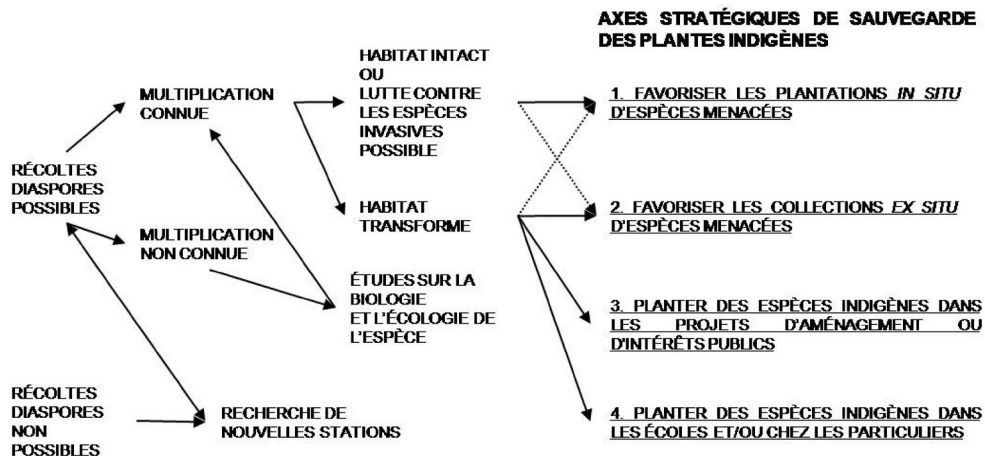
AXES STRATÉGIQUES DE SAUVEGARDE DES PLANTES INDIGÈNES

RÉCOLTES DIASPORES POSSIBLES

MULTIPLICATION CONNUE

HABITAT INTACT OU LUTTE CONTRE LES ESPÈCES INVASIVES POSSIBLE

HABITAT TRANSFORME

MULTIPLICATION NON CONNUE

ÉTUDES SUR LA BIOLOGIE ET L'ÉCOLOGIE DE L'ESPÈCE

RÉCOLTES DIASPORES NON POSSIBLES

RECHERCHE DE NOUVELLES STATIONS

1. FAVORISER LES PLANTATIONS *IN SITU* D'ESPÈCES MENACÉES

2. FAVORISER LES COLLECTIONS *EX SITU* D'ESPÈCES MENACÉES

3. PLANTER DES ESPÈCES INDIGÈNES DANS LES PROJETS D'AMÉNAGEMENT OU D'INTÉRÊTS PUBLICS

4. PLANTER DES ESPÈCES INDIGÈNES DANS LES ÉCOLES ET/OU CHEZ LES PARTICULIERS